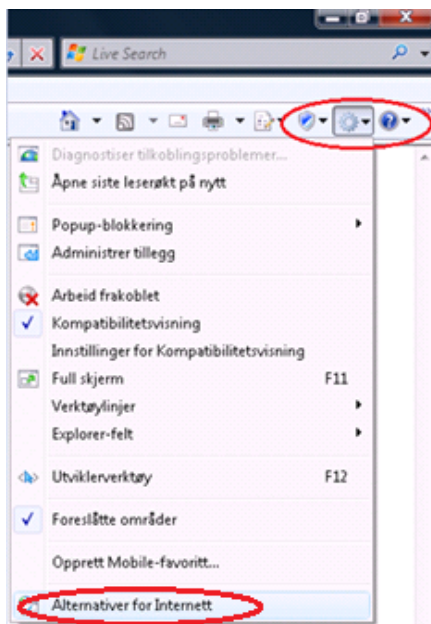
Live Search

Diagnostiser tilkoblingsproblemer...
Åpne siste leserøkt på nytt

Popup-blokkering
Administrer tillegg

Arbeid frakoblet
Kompatibilitetsvisning
Innstillinger for Kompatibilitetsvisning
Full skjerm F11
Verktøylinjer
Explorer-felt

Utviklerverktøy F12

Foreslåtte områder

Opprett Mobile-favoritt...

Alternativer for Internett